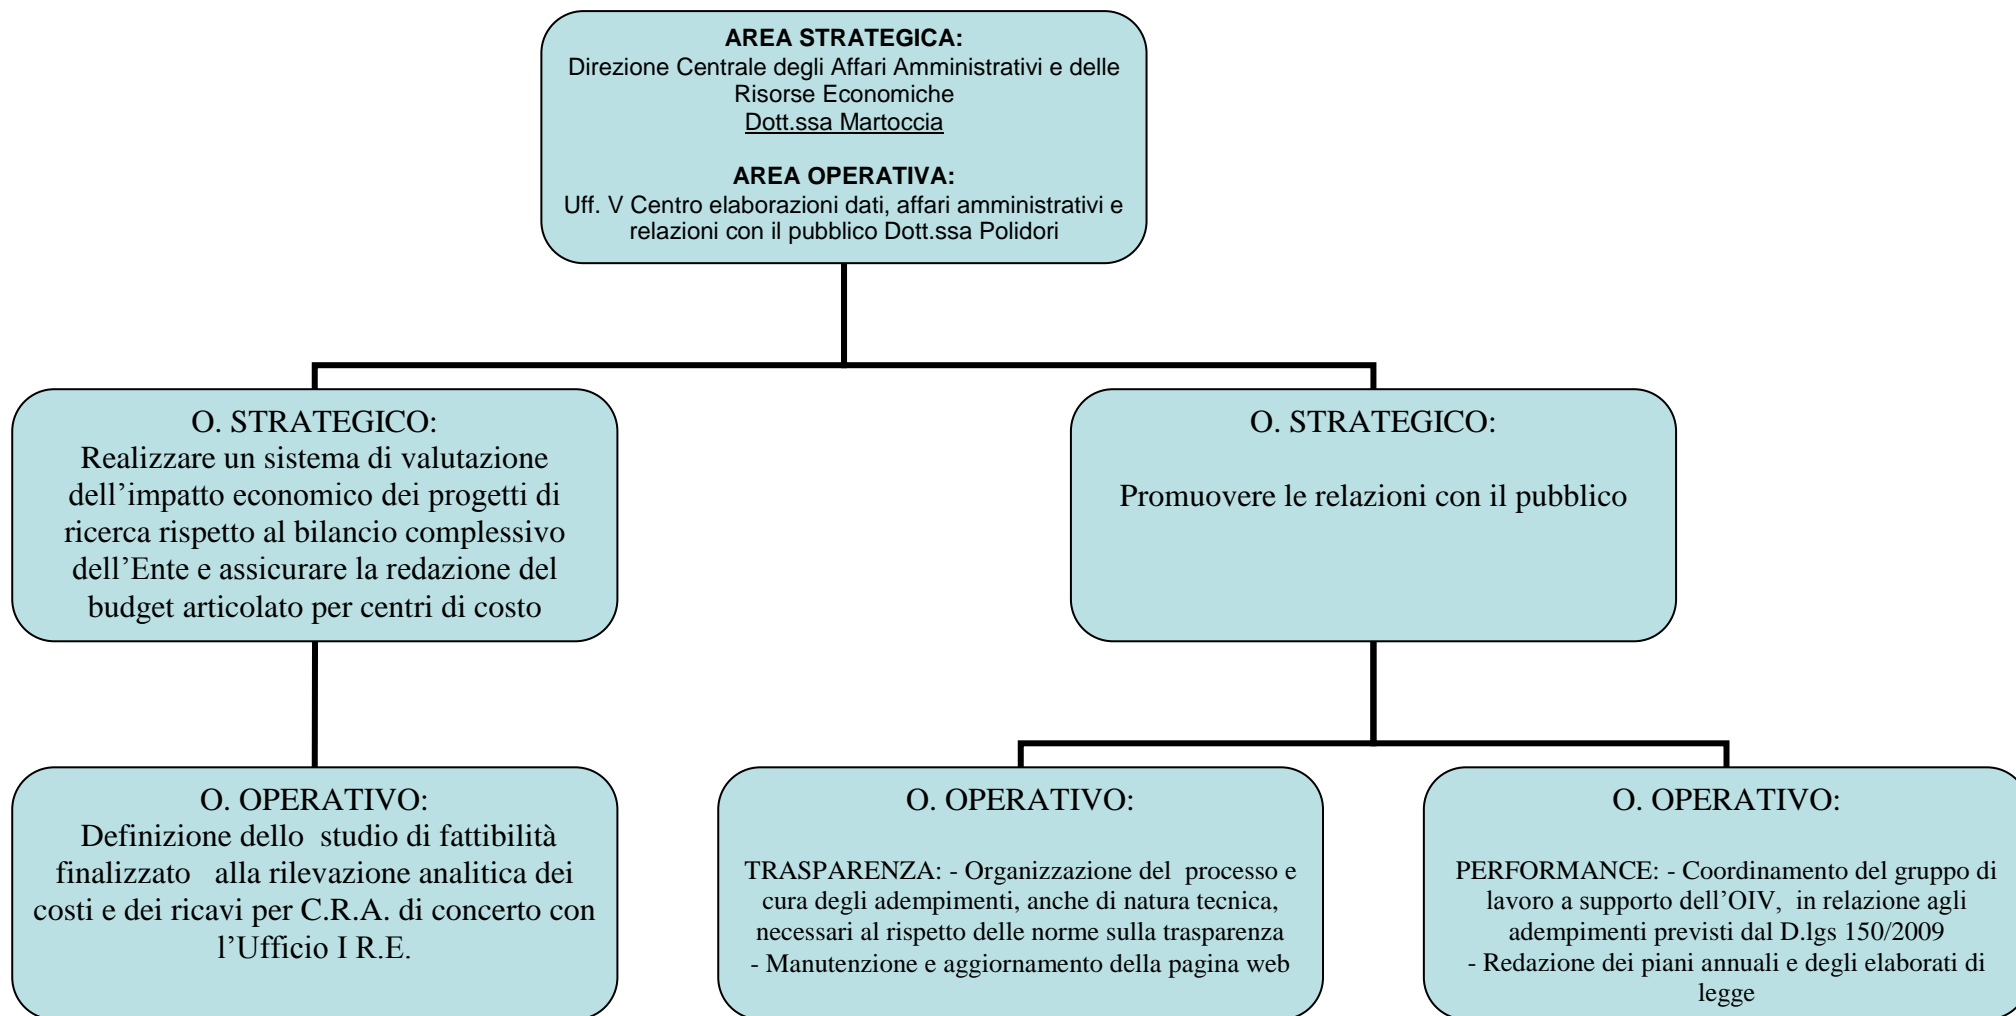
AREA STRATEGICA:
Direzione Centrale degli Affari Amministrativi e delle Risorse Economiche
Dott.ssa Martoccia

AREA OPERATIVA:
Uff. V Centro elaborazioni dati, affari amministrativi e relazioni con il pubblico Dott.ssa Polidori

O. STRATEGICO:
Realizzare un sistema di valutazione dell'impatto economico dei progetti di ricerca rispetto al bilancio complessivo dell'Ente e assicurare la redazione del budget articolato per centri di costo

O. STRATEGICO:
Promuovere le relazioni con il pubblico

O. OPERATIVO:
Definizione dello studio di fattibilità finalizzato alla rilevazione analitica dei costi e dei ricavi per C.R.A. di concerto con l'Ufficio I R.E.

O. OPERATIVO:
TRASPARENZA: - Organizzazione del processo e cura degli adempimenti, anche di natura tecnica, necessari al rispetto delle norme sulla trasparenza
- Manutenzione e aggiornamento della pagina web

O. OPERATIVO:
PERFORMANCE: - Coordinamento del gruppo di lavoro a supporto dell'OIV, in relazione agli adempimenti previsti dal D.lgs 150/2009
- Redazione dei piani annuali e degli elaborati di legge